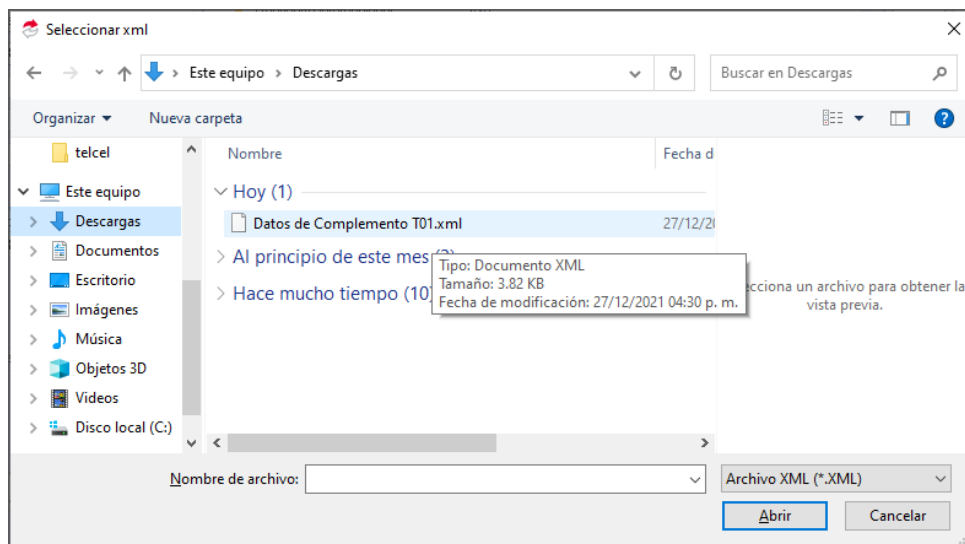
Seleccionar xml

Este equipo > Descargas

Buscar en Descargas

Organizar ▾ Nueva carpeta

telcel
Este equipo
Descargas
Documentos
Escritorio
Imágenes
Música
Objetos 3D
Videos
Disco local (C:)

Nombre
Fecha d

Hoy (1)
Datos de Complemento T01.xml 27/12/2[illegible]
Al principio de este mes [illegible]
Hace mucho tiempo (10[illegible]

Tipo: Documento XML
Tamaño: 3.82 KB
Fecha de modificación: 27/12/2021 04:30 p. m.

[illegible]ecciona un archivo para obtener la vista previa.

Nombre de archivo:
Archivo XML (*.XML)
Abrir
Cancelar